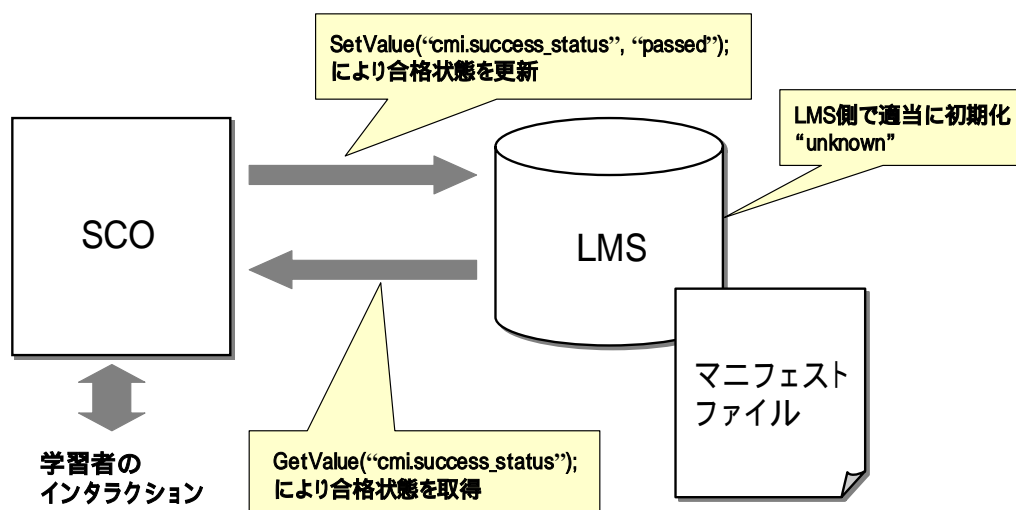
SetValue("cmi.success_status", "passed");
により合格状態を更新

LMS側で適当に初期化
"unknown"

SCO

LMS

マニフェスト
ファイル

学習者の
インタラクション

GetValue("cmi.success_status");
により合格状態を取得